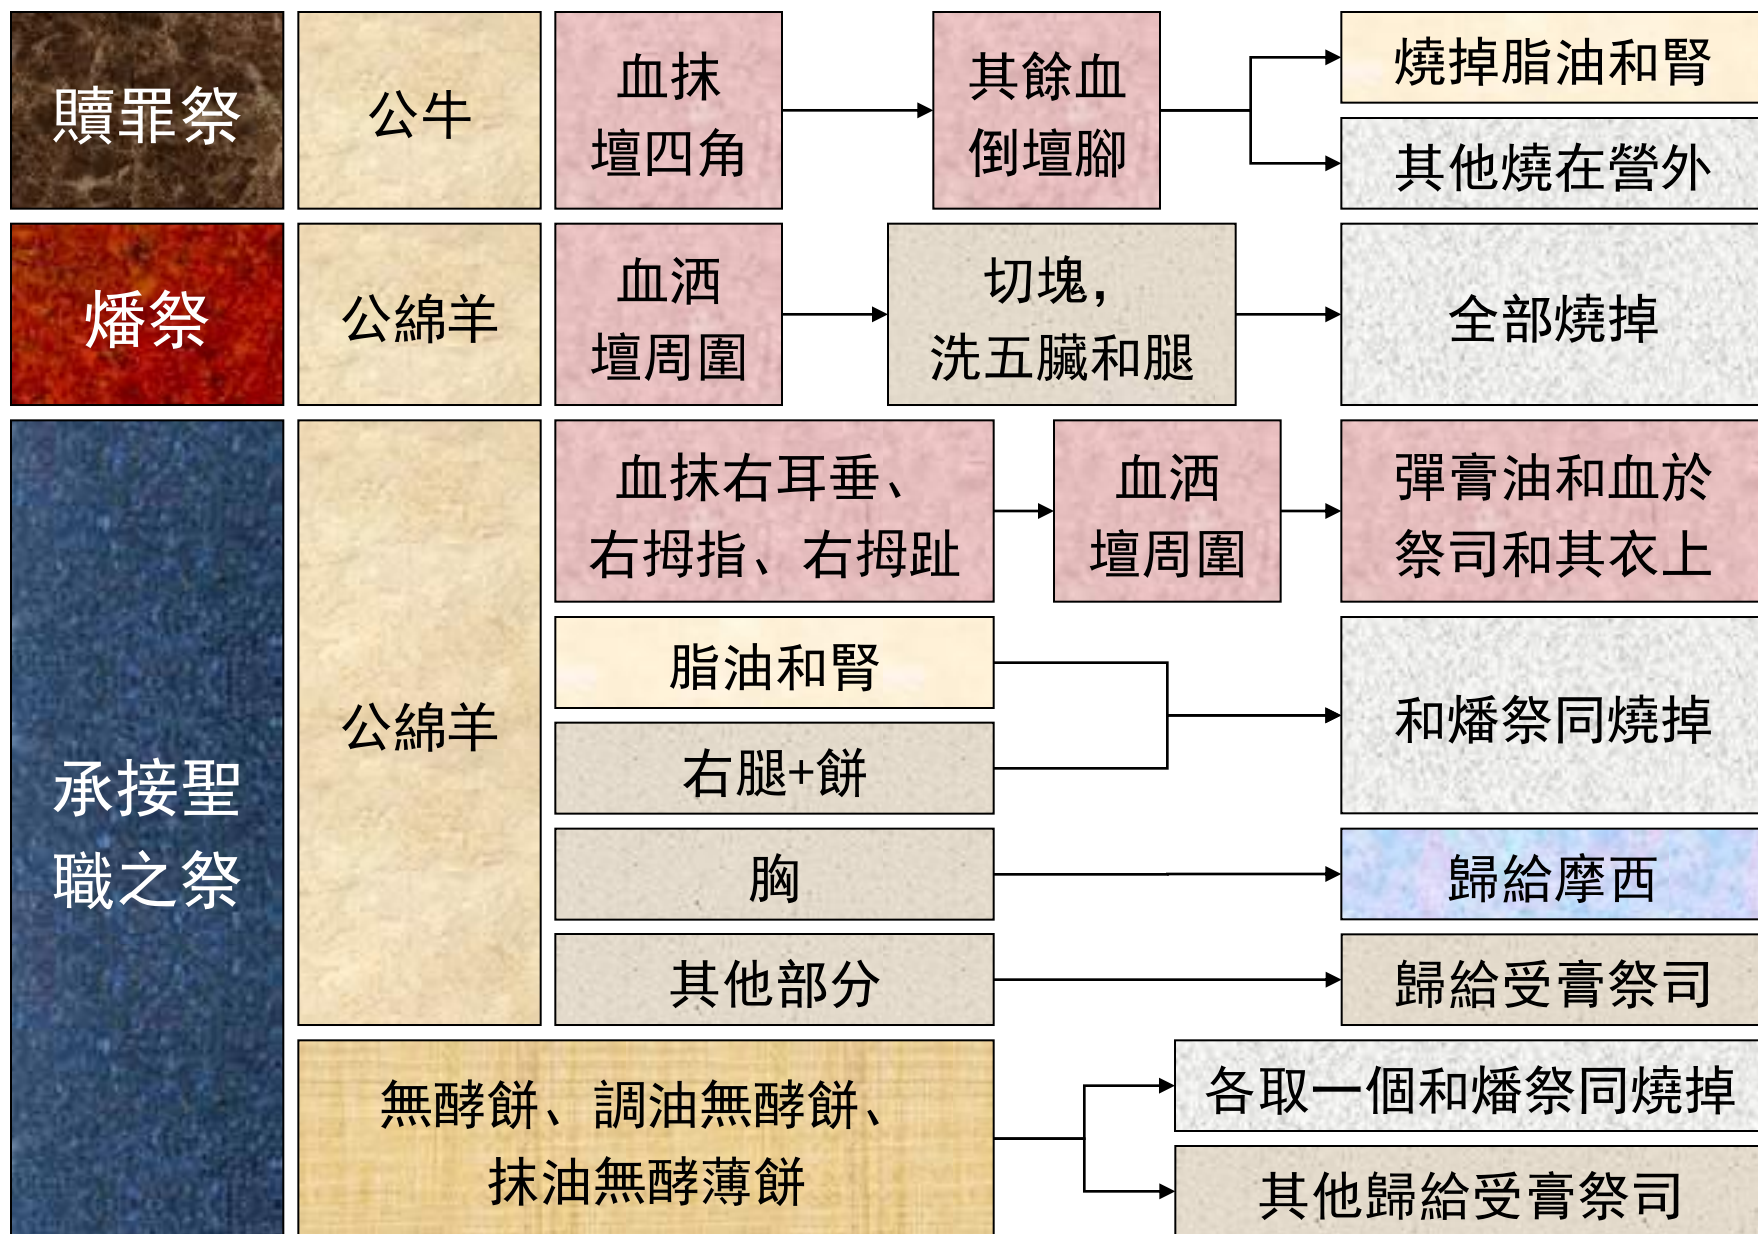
贖罪祭

公牛

血抹壇四角

其餘血倒壇腳

燒掉脂油和腎

其他燒在營外

燔祭

公綿羊

血洒壇周圍

切塊，洗五臟和腿

全部燒掉

承接聖職之祭

公綿羊

血抹右耳垂、右拇指、右拇趾

血洒壇周圍

彈膏油和血於祭司和其衣上

脂油和腎

右腿+餅

和燔祭同燒掉

胸

歸給摩西

其他部分

歸給受膏祭司

無酵餅、調油無酵餅、抹油無酵薄餅

各取一個和燔祭同燒掉

其他歸給受膏祭司